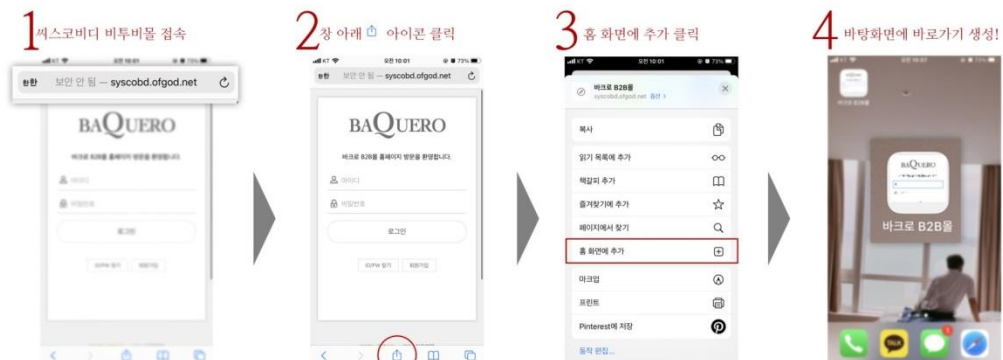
1 씨스코비디 비투비몰 접속

가가 보안 안 됨 — syscobd.ofgod.net

BAQUERO

바크로 B2B몰 홈페이지 방문을 환영합니다.

아이디

비밀번호

로그인

ID/PW 찾기 회원가입

2 창 아래 아이콘 클릭

오전 10:01 73%

가가 보안 안 됨 — syscobd.ofgod.net

BAQUERO

바크로 B2B몰 홈페이지 방문을 환영합니다.

아이디

비밀번호

로그인

ID/PW 찾기 회원가입

3 홈 화면에 추가 클릭

오전 10:01 73%

바크로 B2B몰
syscobd.ofgod.net 옵션 >

복사

읽기 목록에 추가

책갈피 추가

즐겨찾기에 추가

페이지에서 찾기

홈 화면에 추가

마크업

프린트

Pinterest에 저장

동작 편집...

4 바탕화면에 바로가기 생성!

바크로 B2B몰

BAQUERO

바크로 B2B몰

TALK

1